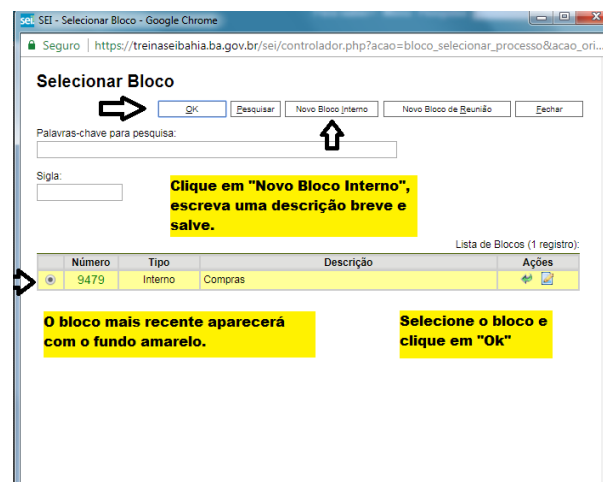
SEI - Selecionar Bloco - Google Chrome

Seguro | https://treinaseibahia.ba.gov.br/sei/controlador.php?acao=bloco_selecionar_processo&acao_ori...

Selecionar Bloco

OK | Pesquisar | Novo Bloco Interno | Novo Bloco de Reunião | Fechar

Palavras-chave para pesquisa:

Sigla:

Clique em "Novo Bloco Interno", escreva uma descrição breve e salve.

Lista de Blocos (1 registro):

| | Número | Tipo | Descrição | Ações |
|---|---|---|---|---|
| | 9479 | Interno | Compras | |

O bloco mais recente aparecerá com o fundo amarelo.

Selecione o bloco e clique em "Ok"